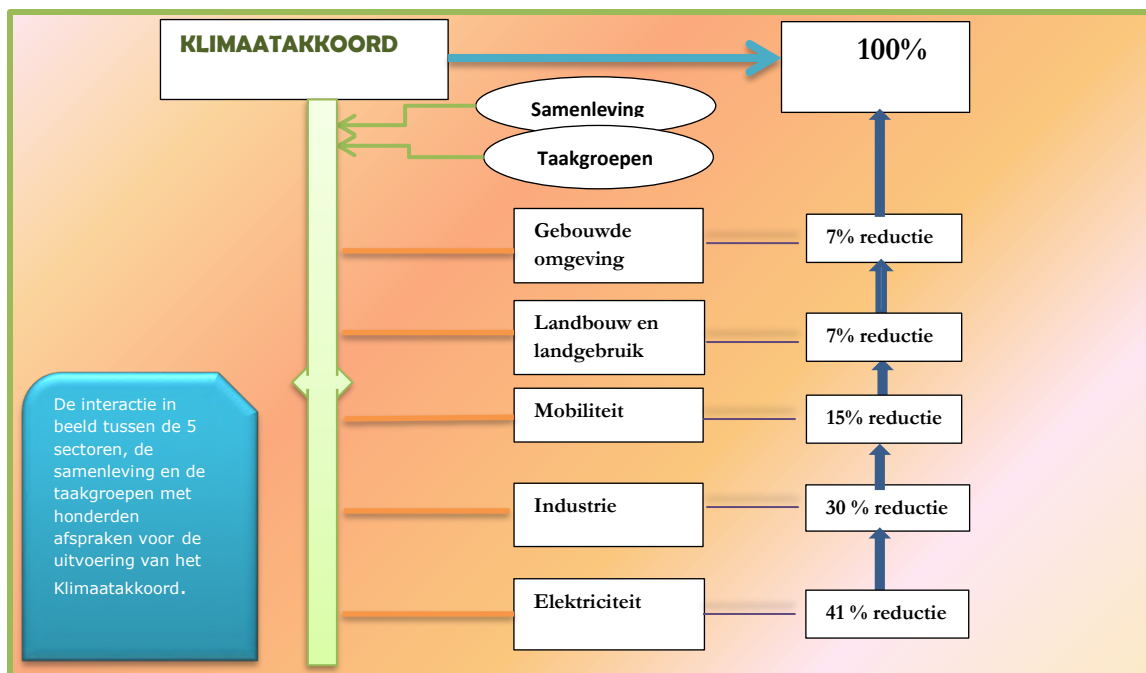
KLIMAATAKKOORD

100%

Samenleving

Taakgroepen

Gebouwde omgeving

7% reductie

Landbouw en landgebruik

7% reductie

De interactie in beeld tussen de 5 sectoren, de samenleving en de taakgroepen met honderden afspraken voor de uitvoering van het Klimaatakkoord.

Mobiliteit

15% reductie

Industrie

30 % reductie

Elektriciteit

41 % reductie